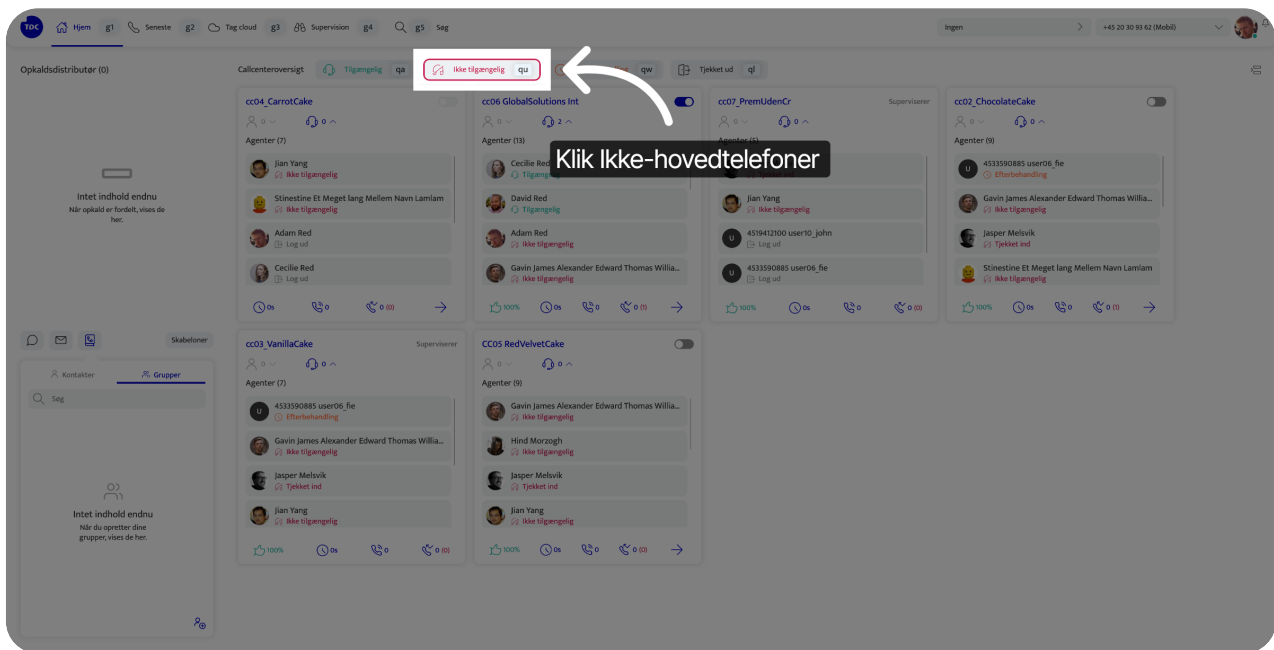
TDC Hjem g1 Seneste g2 Tag cloud g3 Supervision g4 g5 Søg

Ingen

+45 20 30 93 62 (Mobil)

Opkaldsdistributør (0)

Callcenteroversigt Tilgængelig qa Ikke tilgængelig qu qw Tjekket ud ql

Klik Ikke-hovedtelefoner

Intet indhold endnu
Når opkald er fordelt, vises de her.

cc04_CarrotCake
0 0
Agenter (7)
Jian Yang
Ikke tilgængelig
Stinestine Et Meget lang Mellem Navn Lamiam
Ikke tilgængelig
Adam Red
Log ud
Cecilie Red
Log ud
0s 0 0 (0)

cc06 GlobalSolutions Int
0 2
Agenter (13)
Cecilie Red
Tilgængelig
David Red
Tilgængelig
Adam Red
Ikke tilgængelig
Gavin James Alexander Edward Thomas Willia...
Ikke tilgængelig
100% 0s 0 0 (1)

cc07_PremUdenCr
Superviserer
0 0
Agenter (5)
Jian Yang
Ikke tilgængelig
4519412100 user10_john
Log ud
4533590885 user06_fie
Log ud
100% 0s 0 0 (0)

cc02_ChocolateCake
0 0
Agenter (9)
4533590885 user06_fie
Efterbehandling
Gavin James Alexander Edward Thomas Willia...
Ikke tilgængelig
Jasper Melsvik
Tjekket ind
Stinestine Et Meget lang Mellem Navn Lamiam
Ikke tilgængelig
100% 0s 0 0 (1)

Skabeloner

Kontakter Grupper
Søg

Intet indhold endnu
Når du opretter dine grupper, vises de her.

cc03_VanillaCake
Superviserer
0 0
Agenter (7)
4533590885 user06_fie
Efterbehandling
Gavin James Alexander Edward Thomas Willia...
Ikke tilgængelig
Jasper Melsvik
Tjekket ind
Jian Yang
Ikke tilgængelig
100% 0s 0 0 (0)

CC05 RedVelvetCake
0 0
Agenter (9)
Gavin James Alexander Edward Thomas Willia...
Ikke tilgængelig
Hind Morzogh
Ikke tilgængelig
Jasper Melsvik
Tjekket ind
Jian Yang
Ikke tilgængelig
100% 0s 0 0 (0)